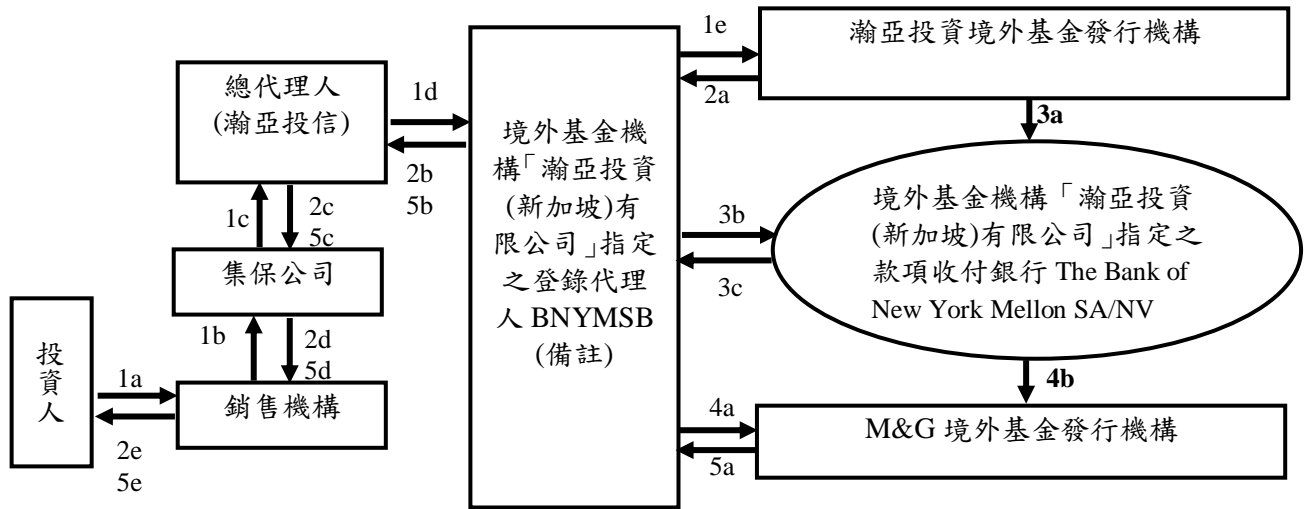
總代理人
(瀚亞投信)

1d

2b
5b

1c

2c
5c

集保公司

1b

2d
5d

投資人

1a

2e
5e

銷售機構

境外基金機構「瀚亞投資(新加坡)有限公司」指定之登錄代理人 BNYMSB (備註)

1e

2a

瀚亞投資境外基金發行機構

3a

3b

3c

境外基金機構「瀚亞投資(新加坡)有限公司」指定之款項收付銀行 The Bank of New York Mellon SA/NV

4b

4a

5a

M&G 境外基金發行機構